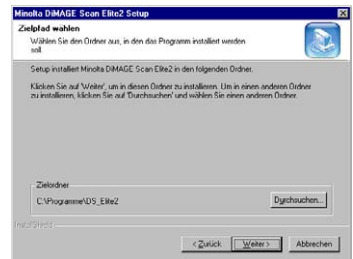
Minolta DiMAGE Scan Elite2 Setup

Zielpfad wählen

Wählen Sie den Ordner aus, in den das Programm installiert werden soll.

Setup installiert Minolta DiMAGE Scan Elite2 in den folgenden Ordner.

Klicken Sie auf 'Weiter', um in diesen Ordner zu installieren. Um in einen anderen Ordner zu installieren, klicken Sie auf 'Durchsuchen' und wählen Sie einen anderen Ordner.

Zielordner

C:\Programme\DS_Elite2

Durchsuchen...

InstallShield

< Zurück

Weiter >

Abbrechen